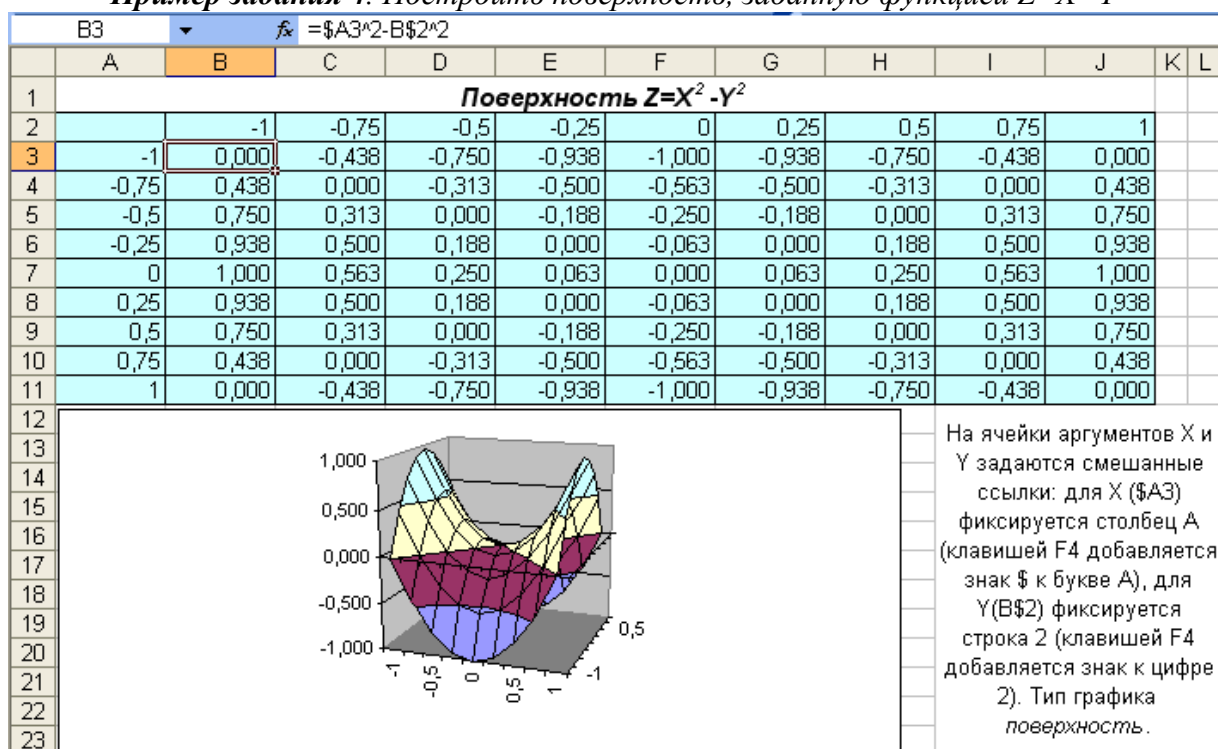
Пример задания 4. Построить поверхность, заданную функцией Z=X²-Y²

B3 $f_x$ =$A3^2-B$2^2

| | A | B | C | D | E | F | G | H | I | J | K | L |
|---|---|---|---|---|---|---|---|---|---|---|---|---|
| 1 | Поверхность $Z=X^2-Y^2$ | | | | | | | | | | | |
| 2 | | -1 | -0,75 | -0,5 | -0,25 | 0 | 0,25 | 0,5 | 0,75 | 1 | | |
| 3 | -1 | 0,000 | -0,438 | -0,750 | -0,938 | -1,000 | -0,938 | -0,750 | -0,438 | 0,000 | | |
| 4 | -0,75 | 0,438 | 0,000 | -0,313 | -0,500 | -0,563 | -0,500 | -0,313 | 0,000 | 0,438 | | |
| 5 | -0,5 | 0,750 | 0,313 | 0,000 | -0,188 | -0,250 | -0,188 | 0,000 | 0,313 | 0,750 | | |
| 6 | -0,25 | 0,938 | 0,500 | 0,188 | 0,000 | -0,063 | 0,000 | 0,188 | 0,500 | 0,938 | | |
| 7 | 0 | 1,000 | 0,563 | 0,250 | 0,063 | 0,000 | 0,063 | 0,250 | 0,563 | 1,000 | | |
| 8 | 0,25 | 0,938 | 0,500 | 0,188 | 0,000 | -0,063 | 0,000 | 0,188 | 0,500 | 0,938 | | |
| 9 | 0,5 | 0,750 | 0,313 | 0,000 | -0,188 | -0,250 | -0,188 | 0,000 | 0,313 | 0,750 | | |
| 10 | 0,75 | 0,438 | 0,000 | -0,313 | -0,500 | -0,563 | -0,500 | -0,313 | 0,000 | 0,438 | | |
| 11 | 1 | 0,000 | -0,438 | -0,750 | -0,938 | -1,000 | -0,938 | -0,750 | -0,438 | 0,000 | | |

12 13 14 15 16 17 18 19 20 21 22 23

1,000
0,500
0,000
-0,500
-1,000
-1
-0,5
0
0,5
1
0,5
-1

На ячейки аргументов X и Y задаются смешанные ссылки: для X ($A3) фиксируется столбец A (клавишей F4 добавляется знак $ к букве A), для Y(B$2) фиксируется строка 2 (клавишей F4 добавляется знак к цифре 2). Тип графика поверхность.